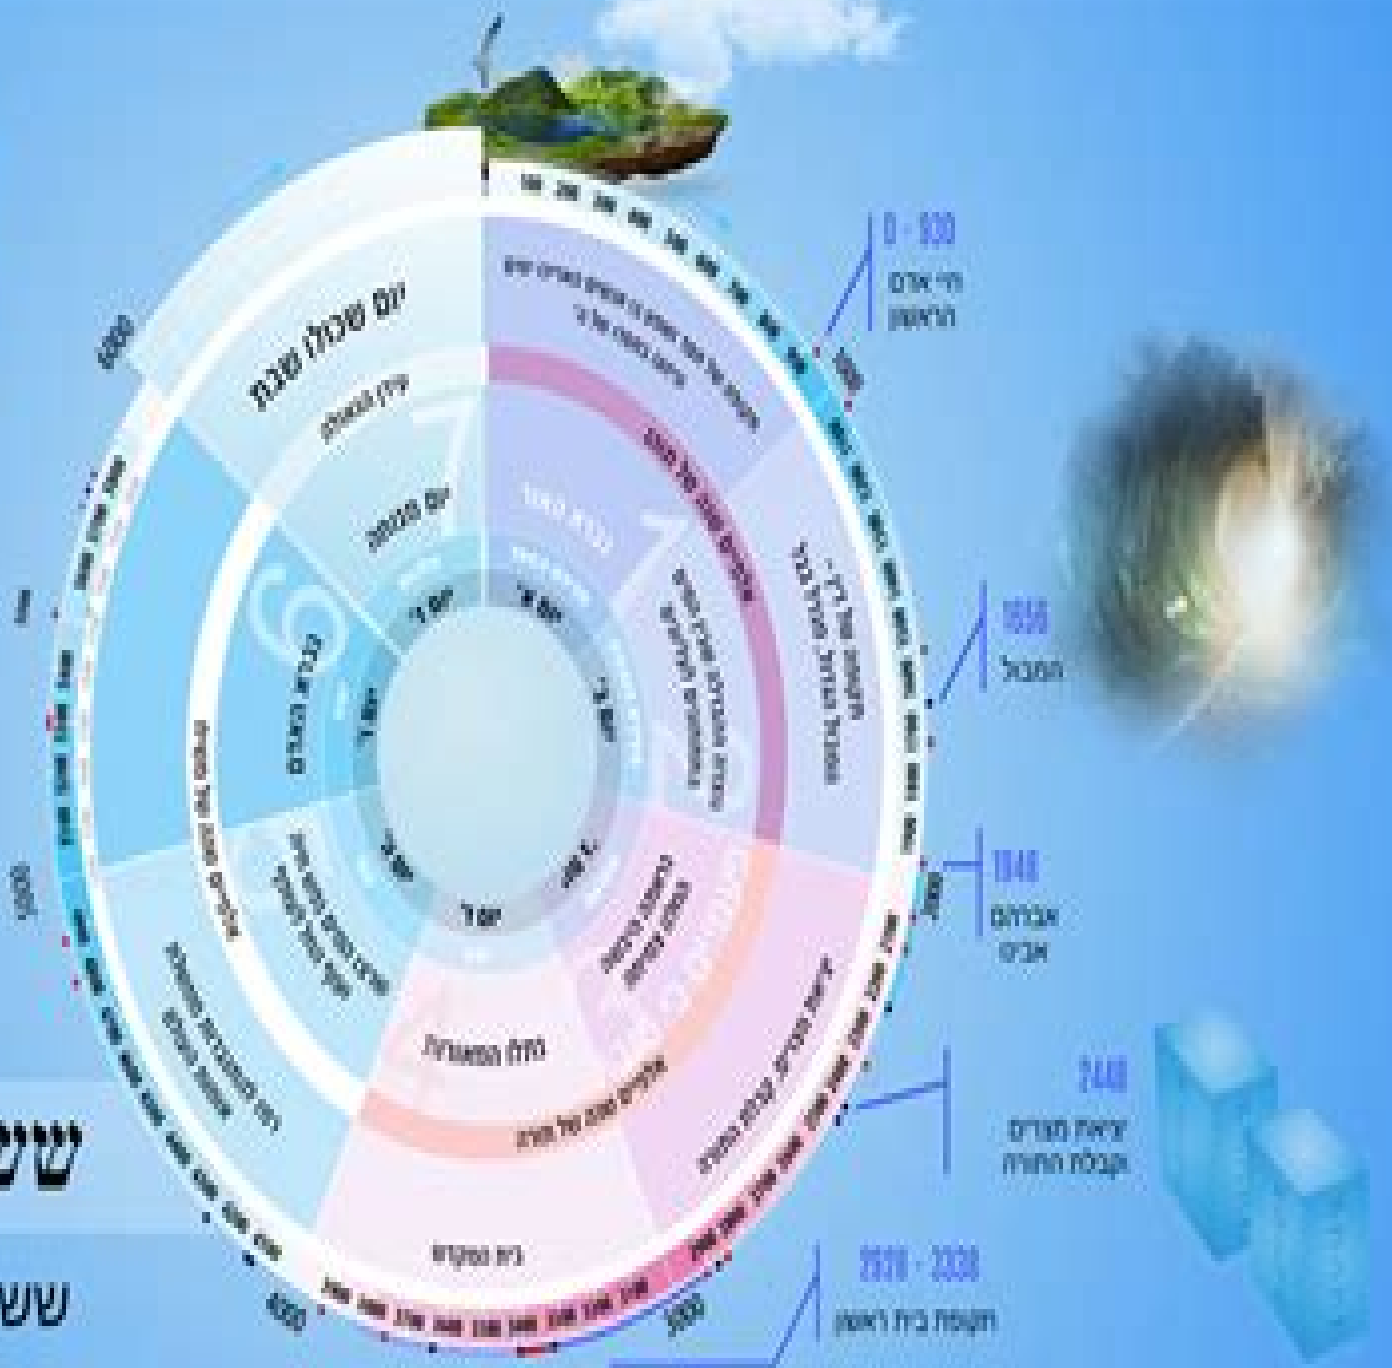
0 - 930
חיי אדם הראשון

1656
המבול

1948
אברהם אבינו

2448
יציאת מצרים קבלת התורה

2928 - 3338
תקופת בית ראשון

יום שכולו שבת

יום א׳

יום ב׳

יום ג׳

יום ד׳

יום ה׳

יום ו׳

מתן תורה

בית המקדש

אלפיים שנות תורה

אלפיים שנות תוהו

עידן המשיח

ימות המשיח

1000

2000

3000

4000

5000

6000

שש

שש